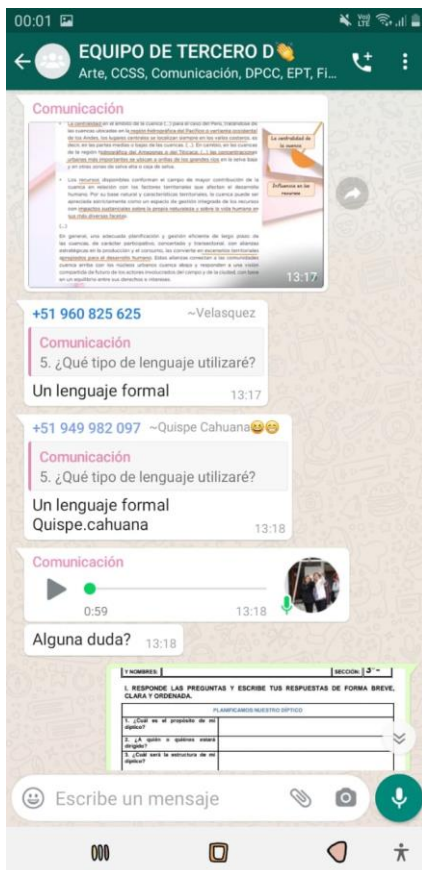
00:01

EQUIPO DE TERCERO D
Arte, CCSS, Comunicación, DPCC, EPT, Fi...

Comunicación

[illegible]

La centralidad de la cuenca

Influencia en los recursos

13:17

+51 960 825 625 ~Velasquez
Comunicación
5. ¿Qué tipo de lenguaje utilizaré?
Un lenguaje formal 13:17

+51 949 982 097 ~Quispe Cahuana😂😊
Comunicación
5. ¿Qué tipo de lenguaje utilizaré?
Un lenguaje formal
Quispe.cahuana 13:18

Comunicación
0:59 13:18

Alguna duda? 13:18

Y NOMBRES: SECCIÓN: 3° "

I. RESPONDE LAS PREGUNTAS Y ESCRIBE TUS RESPUESTAS DE FORMA BREVE, CLARA Y ORDENADA.

PLANIFICAMOS NUESTRO DÍPTICO

| | |
|---|---|
| 1. ¿Cuál es el propósito de mi díptico? | |
| 2. ¿A quién o quiénes estará dirigido? | |
| 3. ¿Cuál será la estructura de mi díptico? | |

Escribe un mensaje